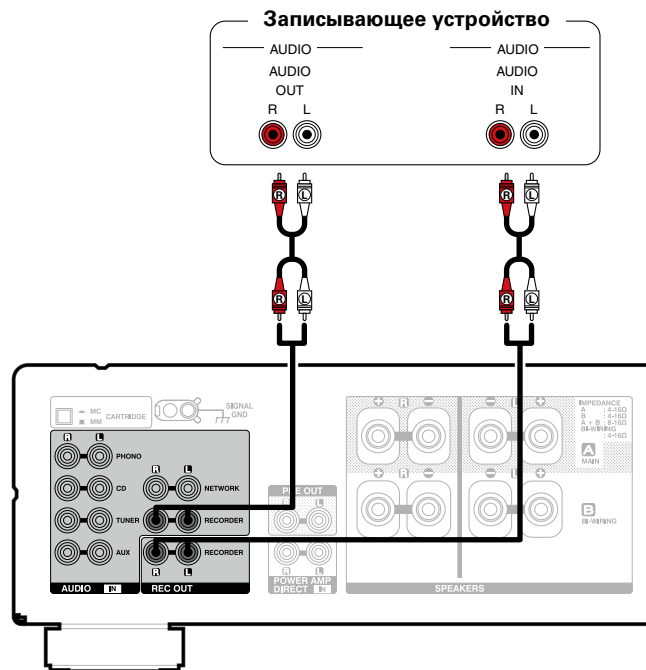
Записывающее устройство

AUDIO
AUDIO
OUT
R L

AUDIO
AUDIO
IN
R L

R L
R L
R L
R L

MC
MM
CARTRIDGE
SIGNAL GND

R L
PHONO
CD
TUNER
AUX
AUDIO IN

R L
NETWORK
RECORDER
RECORDER
R L
REC OUT

PRE OUT
R L
R L
POWER AMP DIRECT IN

R L
R L
IMPEDANCE
A : 4-16Ω
B : 4-16Ω
A + B : 8-16Ω
BI-WIRING : 4-16Ω
A
MAIN
B
BI-WIRING
SPEAKERS